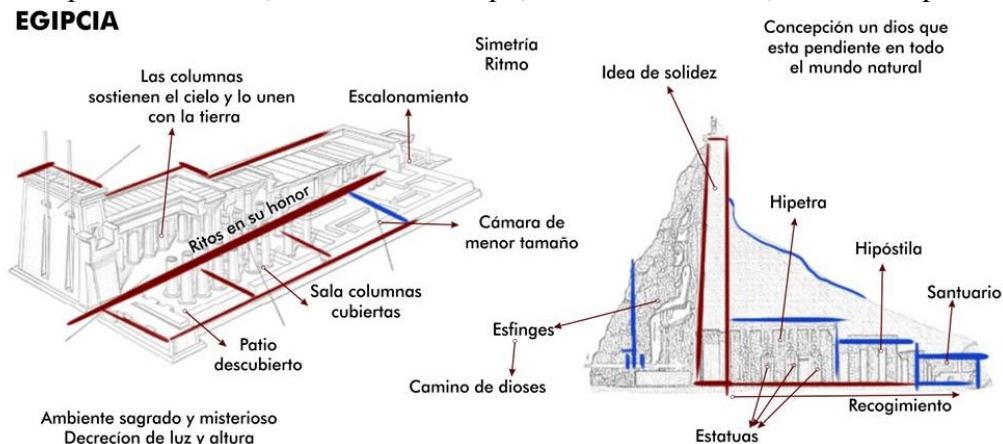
EGIPCIA

Las columnas sostienen el cielo y lo unen con la tierra

Simetría
Ritmo

Escalonamiento

Ritos en su honor

Cámara de menor tamaño

Sala columnas cubiertas

Patio descubierto

Ambiente sagrado y misterioso
Decrecíon de luz y altura

Concepción un dios que esta pendiente en todo el mundo natural

Idea de solidez

Hipetra

Hipóstila

Santuario

Esfinges

Camino de dioses

Recogimiento

Estatuas